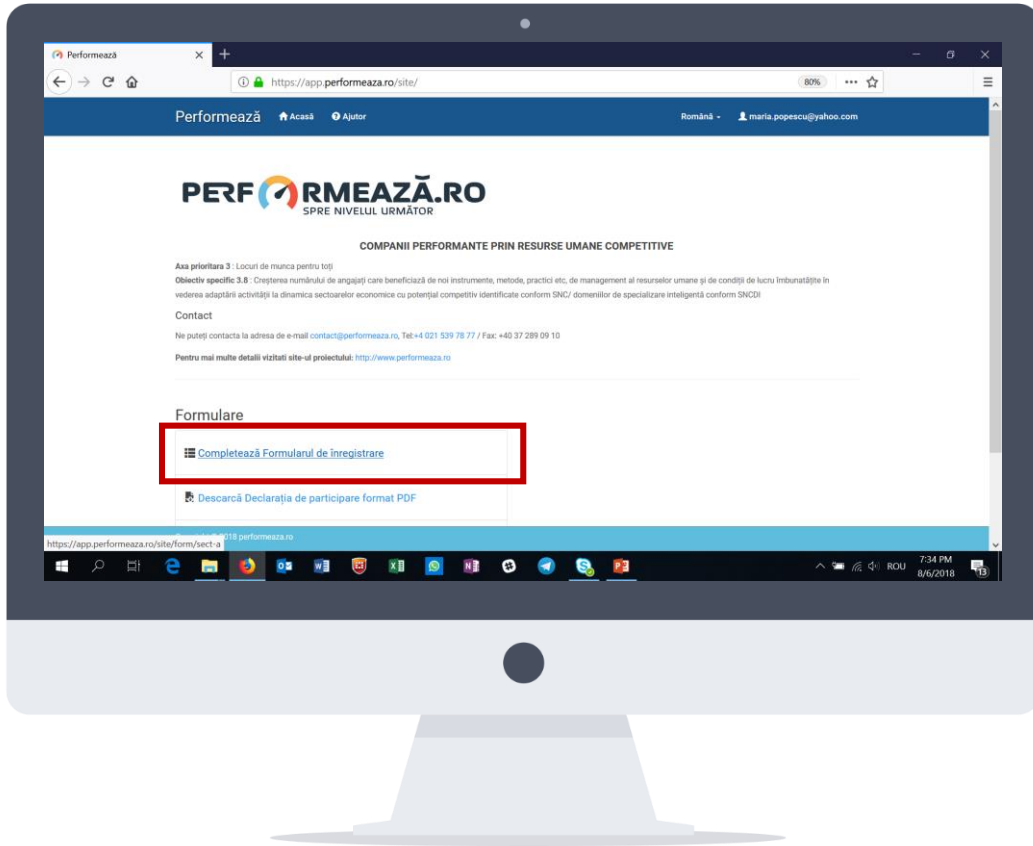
Performează
https://app.performeaza.ro/site/
80%
Performează Acasă Ajutor
Română maria.popescu@yahoo.com

PERF RMEAZĂ.RO
SPRE NIVELUL URMĂTOR

COMPANII PERFORMANTE PRIN RESURSE UMANE COMPETITIVE

Axa prioritara 3 : Locuri de munca pentru toți
Obiectiv specific 3.8 : Creșterea numărului de angajați care beneficiază de noi instrumente, metode, practici etc, de management al resurselor umane și de condiții de lucru îmbunătățite în vederea adaptării activității la dinamica sectoarelor economice cu potențial competitiv identificate conform SNC/ domeniilor de specializare inteligentă conform SNCDI

Contact

Ne puteți contacta la adresa de e-mail contact@performeaza.ro, Tel:+4 021 539 78 77 / Fax: +40 37 289 09 10

Pentru mai multe detalii vizitati site-ul proiectului: http://www.performeaza.ro

Formulare

Completează Formularul de înregistrare

Descarcă Declarația de participare format PDF

https://app.performeaza.ro/site/form/sect-a
2018 performeaza.ro

ROU 7:34 PM 8/6/2018